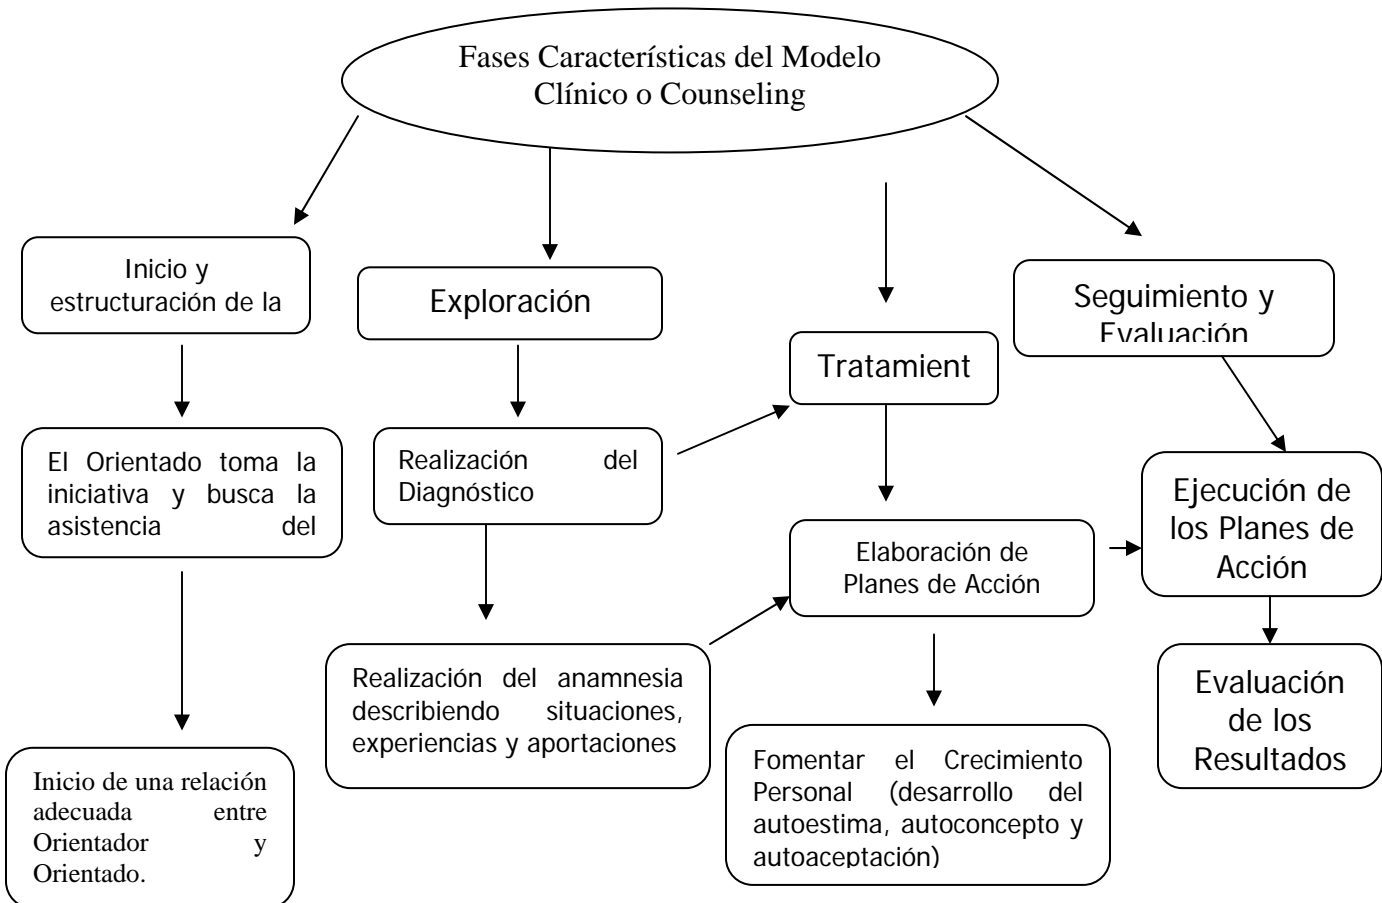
Fases Características del Modelo Clínico o Counseling

Inicio y estructuración de la

El Orientado toma la iniciativa y busca la asistencia del

Inicio de una relación adecuada entre Orientador y Orientado.

Exploración

Realización del Diagnóstico

Realización del anamnesia describiendo situaciones, experiencias y aportaciones

Tratamient

Elaboración de Planes de Acción

Fomentar el Crecimiento Personal (desarrollo del autoestima, autoconcepto y autoaceptación)

Seguimiento y Evaluación

Ejecución de los Planes de Acción

Evaluación de los Resultados